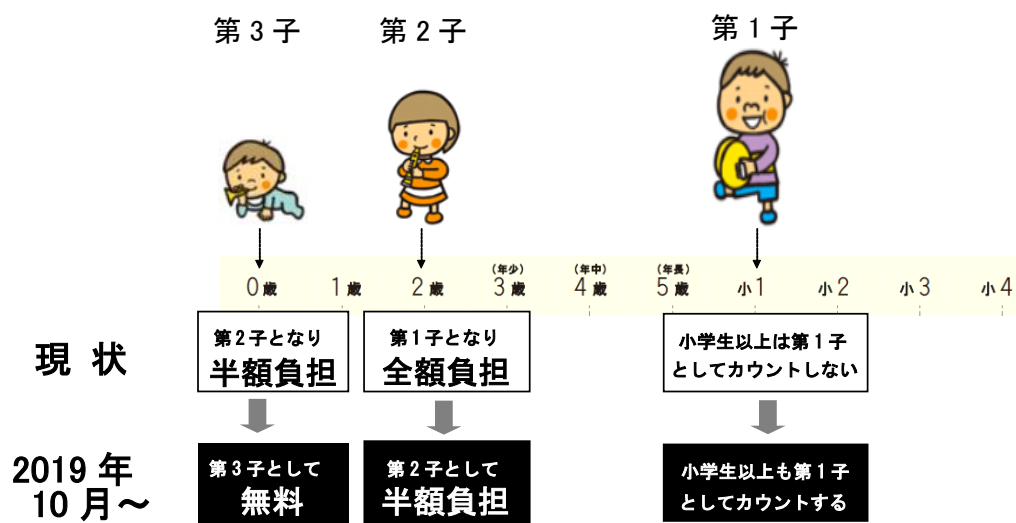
第３子　第２子　第１子

0歳　1歳　2歳　(年少) 3歳　(年中) 4歳　(年長) 5歳　小1　小2　小3　小4

現 状

第２子となり
半額負担

第１子となり
全額負担

小学生以上は第１子としてカウントしない

2019 年
10 月～

第３子として
無料

第２子として
半額負担

小学生以上も第１子としてカウントする